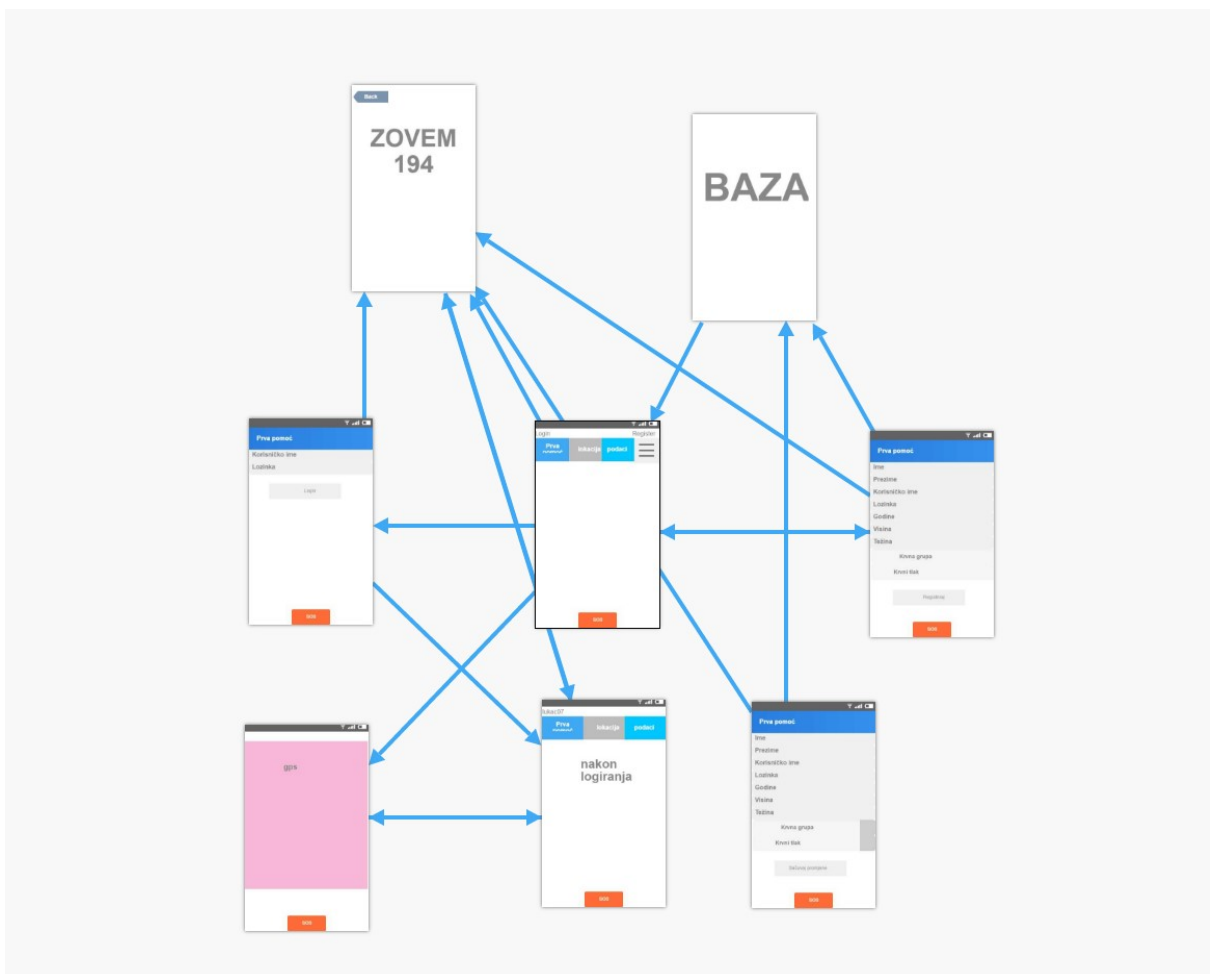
Back

ZOVEM 194

BAZA

Prva pomoć
Korisničko ime
Lozinka
Login
SOS

Login
Register
Prva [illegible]
lokacija
podaci
SOS

Prva pomoć
Ime
Prezime
Korisničko ime
Lozinka
Godine
Visina
Težina
Krvna grupa
Krvni tlak
Registriraj
SOS

gps
SOS

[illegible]
Prva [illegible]
lokacija
podaci
nakon logiranja
SOS

Prva pomoć
Ime
Prezime
Korisničko ime
Lozinka
Godine
Visina
Težina
Krvna grupa
Krvni tlak
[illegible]
SOS